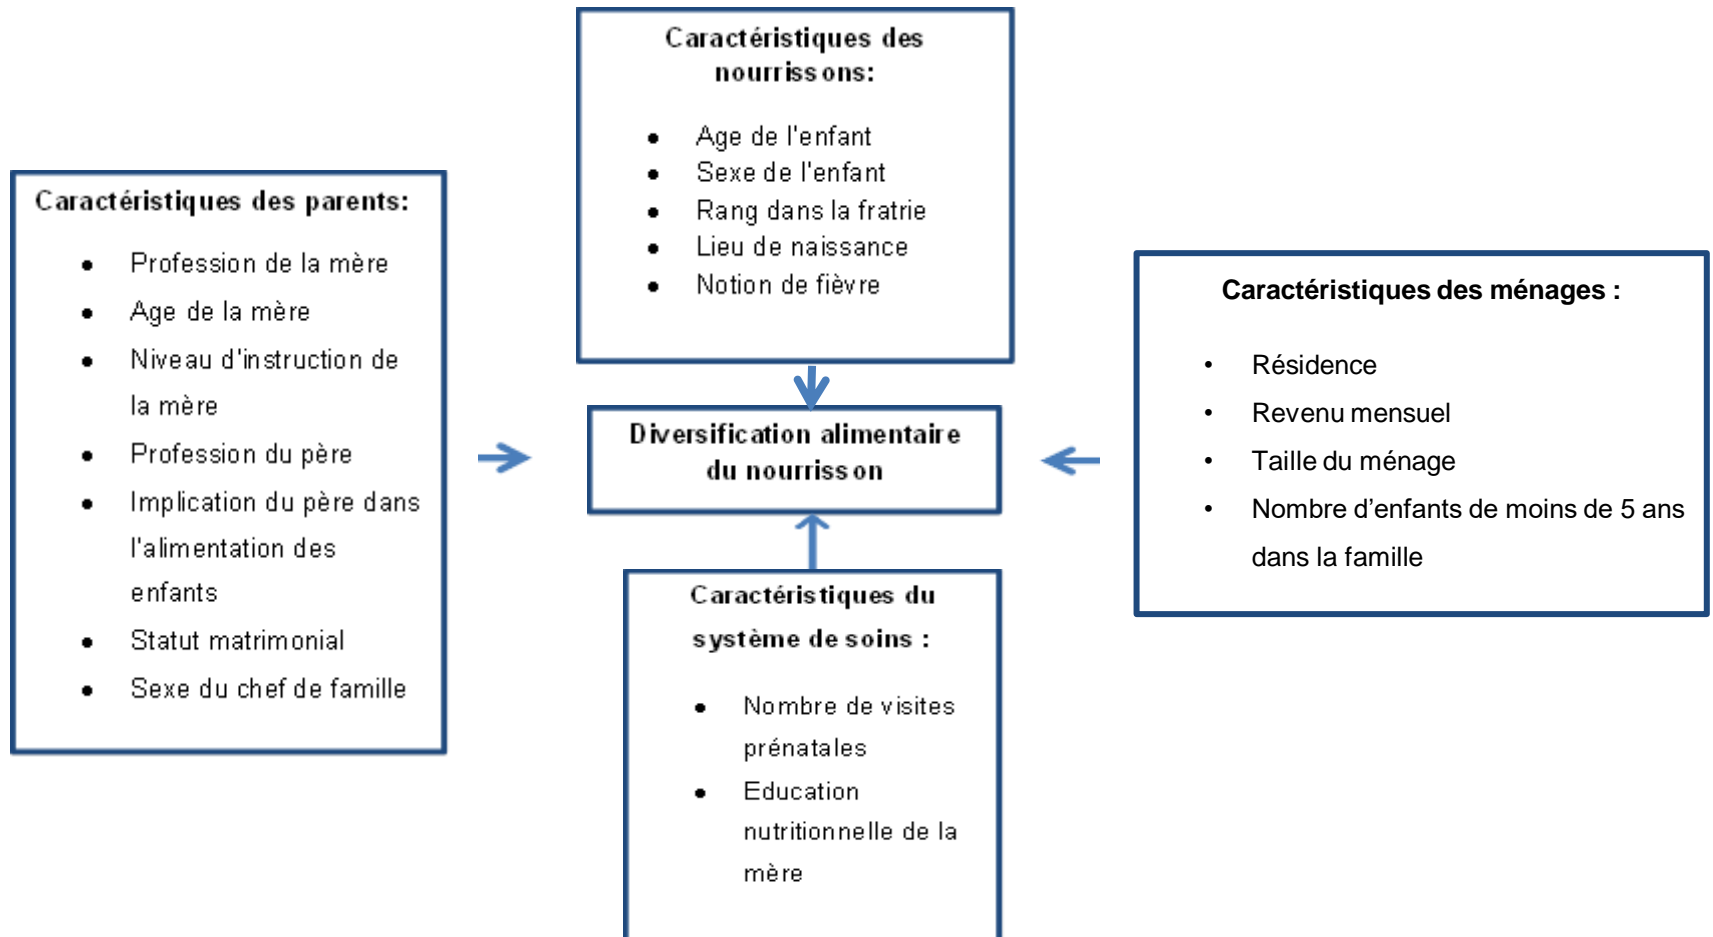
Caractéristiques des nourrissons:

- Age de l'enfant
- Sexe de l'enfant
- Rang dans la fratrie
- Lieu de naissance
- Notion de fièvre

Caractéristiques des parents:

- Profession de la mère
- Age de la mère
- Niveau d'instruction de la mère
- Profession du père
- Implication du père dans l'alimentation des enfants
- Statut matrimonial
- Sexe du chef de famille

Diversification alimentaire du nourrisson

Caractéristiques des ménages :

- Résidence
- Revenu mensuel
- Taille du ménage
- Nombre d'enfants de moins de 5 ans dans la famille

Caractéristiques du système de soins :

- Nombre de visites prénatales
- Education nutritionnelle de la mère